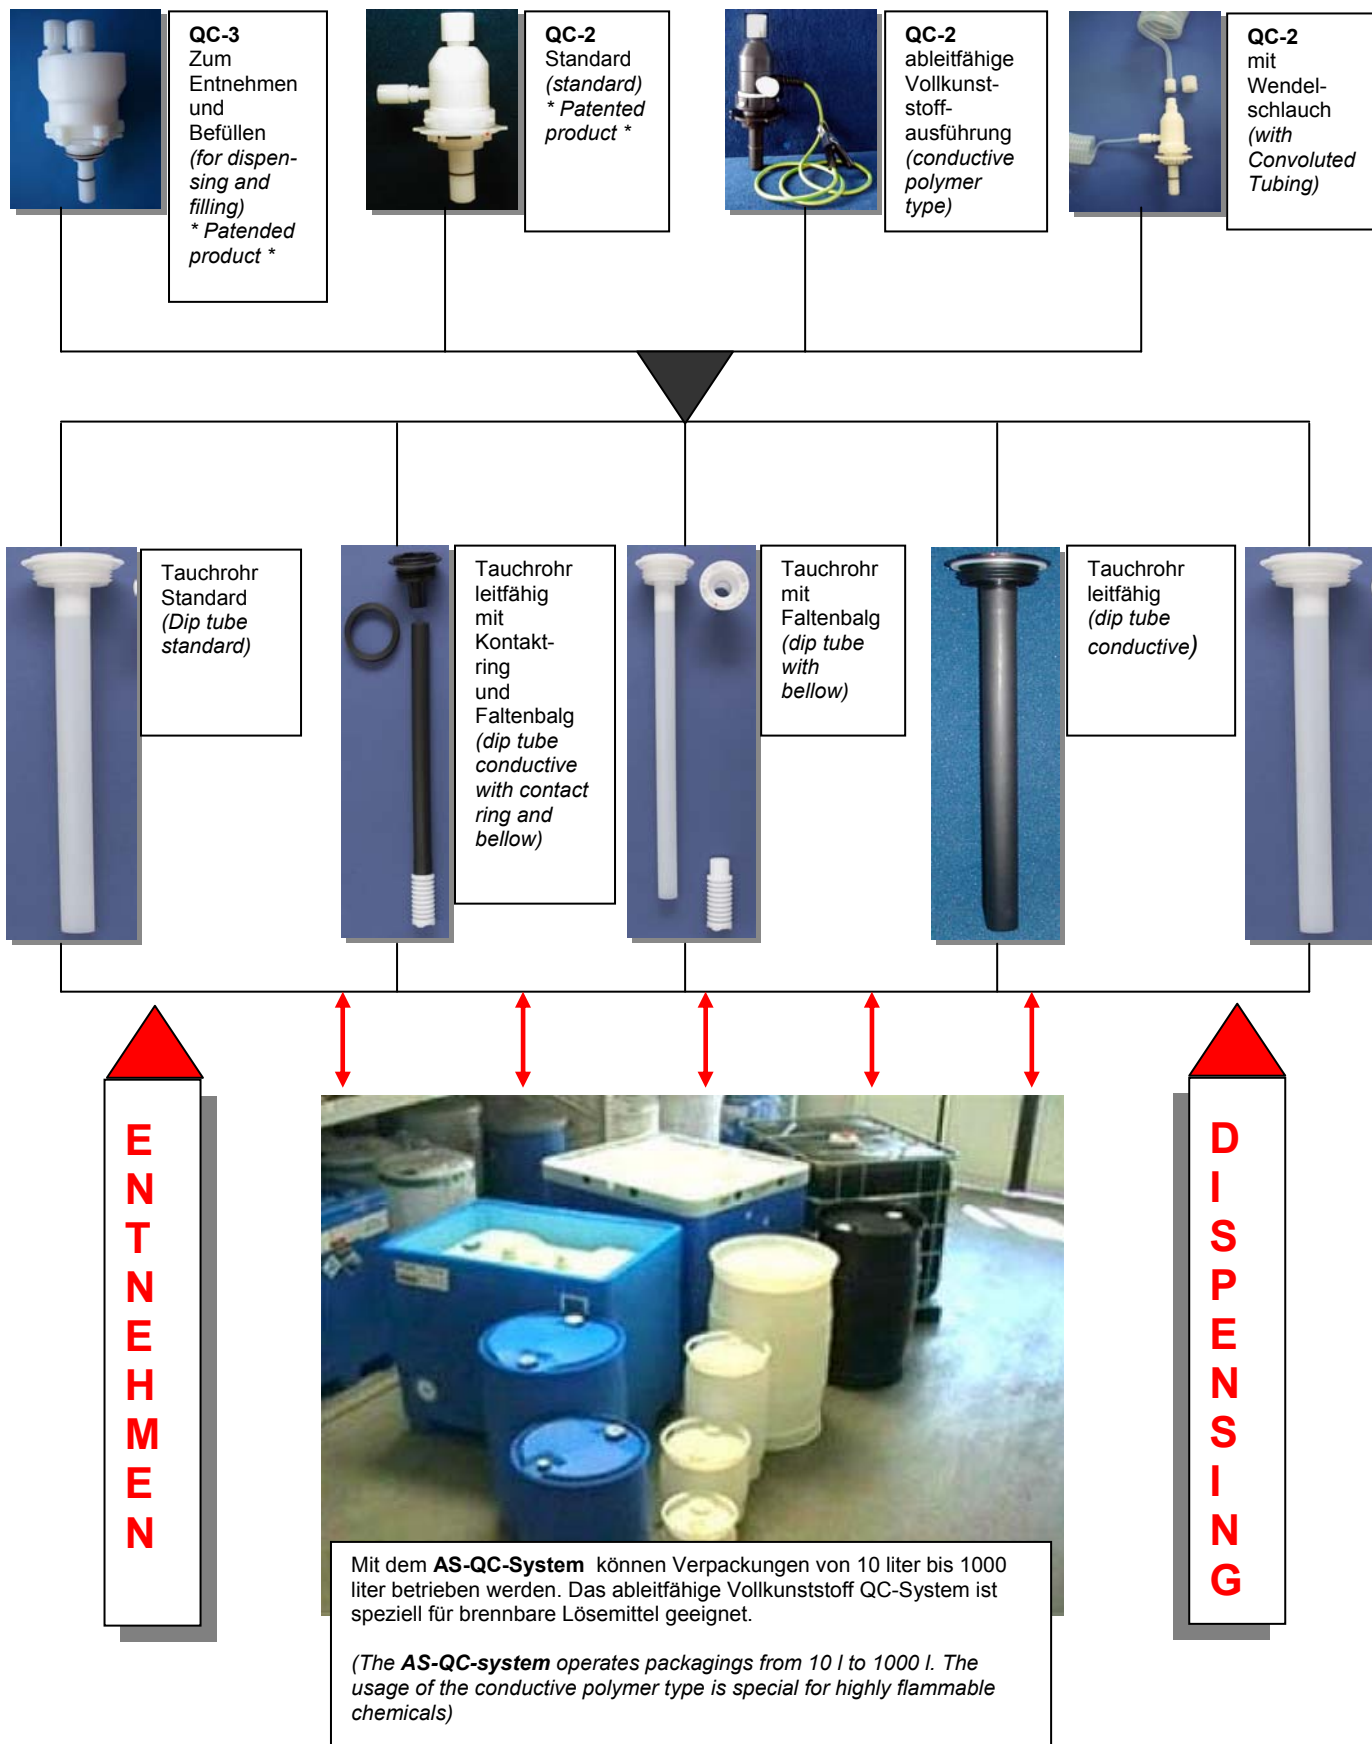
QC-3
Zum Entnehmen und Befüllen
(for dispensing and filling)
* Patended product *

QC-2
Standard
(standard)
* Patented product *

QC-2
ableitfähige Vollkunststoffausführung
(conductive polymer type)

QC-2
mit Wendelschlauch
(with Convoluted Tubing)

Tauchrohr Standard
(Dip tube standard)

Tauchrohr leitfähig mit Kontaktring und Faltenbalg
(dip tube conductive with contact ring and bellow)

Tauchrohr mit Faltenbalg
(dip tube with bellow)

Tauchrohr leitfähig
(dip tube conductive)

ENTNEHMEN

DISPENSING

Mit dem **AS-QC-System** können Verpackungen von 10 liter bis 1000 liter betrieben werden. Das ableitfähige Vollkunststoff QC-System ist speziell für brennbare Lösemittel geeignet.

(The **AS-QC-system** operates packagings from 10 l to 1000 l. The usage of the conductive polymer type is special for highly flammable chemicals)